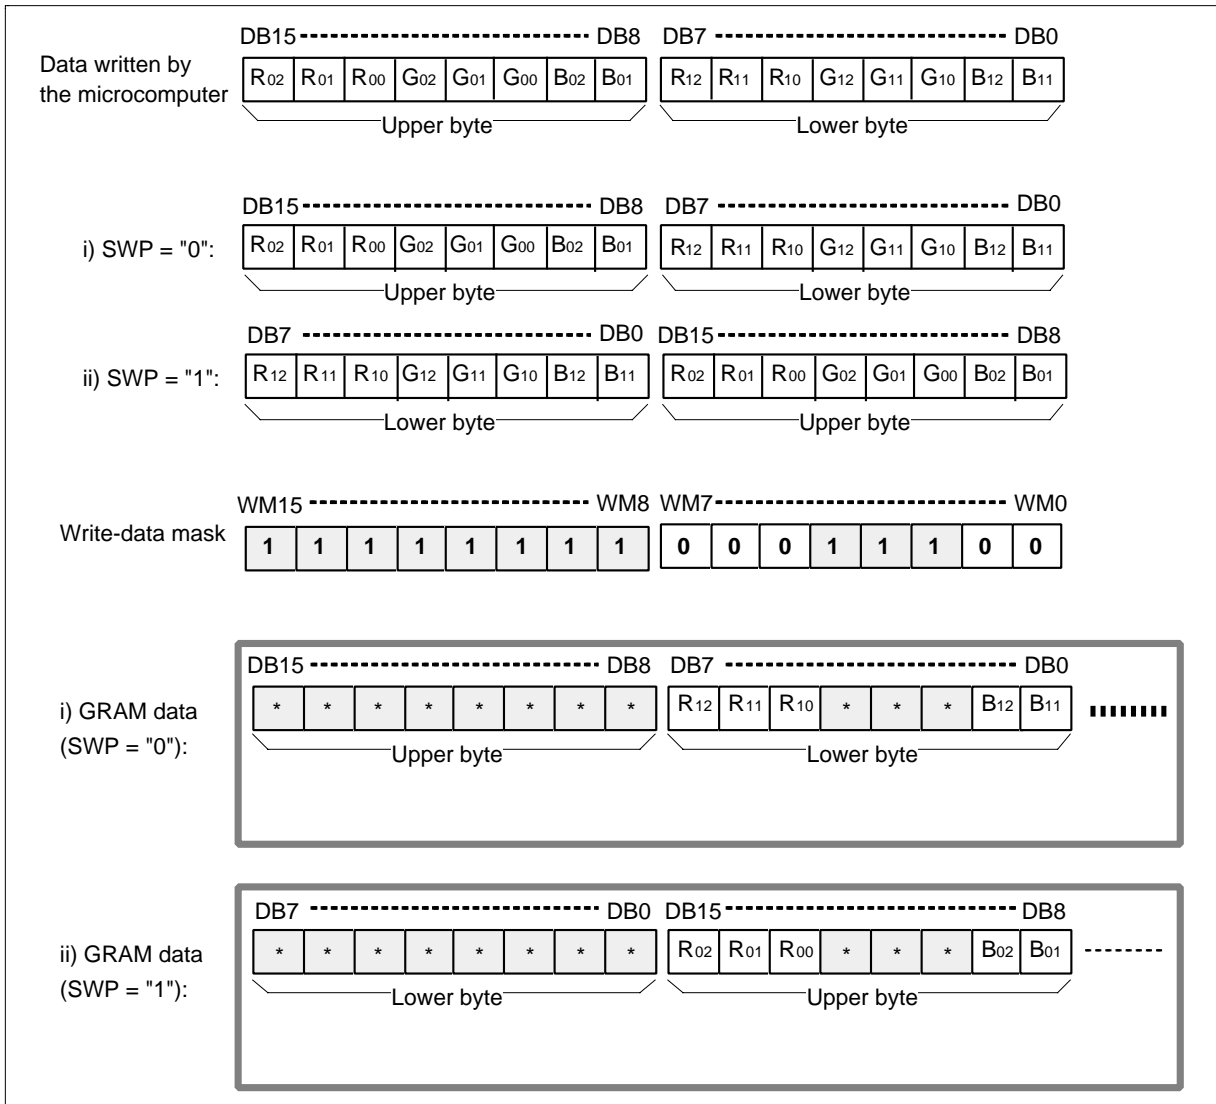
Data written by the microcomputer

DB15 ------------------------------ DB8 DB7 ------------------------------ DB0

| $R_{02}$ | $R_{01}$ | $R_{00}$ | $G_{02}$ | $G_{01}$ | $G_{00}$ | $B_{02}$ | $B_{01}$ | $R_{12}$ | $R_{11}$ | $R_{10}$ | $G_{12}$ | $G_{11}$ | $G_{10}$ | $B_{12}$ | $B_{11}$ |
|---|---|---|---|---|---|---|---|---|---|---|---|---|---|---|---|

Upper byte Lower byte

i) SWP = "0":

DB15 ------------------------------ DB8 DB7 ------------------------------ DB0

| $R_{02}$ | $R_{01}$ | $R_{00}$ | $G_{02}$ | $G_{01}$ | $G_{00}$ | $B_{02}$ | $B_{01}$ | $R_{12}$ | $R_{11}$ | $R_{10}$ | $G_{12}$ | $G_{11}$ | $G_{10}$ | $B_{12}$ | $B_{11}$ |
|---|---|---|---|---|---|---|---|---|---|---|---|---|---|---|---|

Upper byte Lower byte

ii) SWP = "1":

DB7 ------------------------------ DB0 DB15 ------------------------------ DB8

| $R_{12}$ | $R_{11}$ | $R_{10}$ | $G_{12}$ | $G_{11}$ | $G_{10}$ | $B_{12}$ | $B_{11}$ | $R_{02}$ | $R_{01}$ | $R_{00}$ | $G_{02}$ | $G_{01}$ | $G_{00}$ | $B_{02}$ | $B_{01}$ |
|---|---|---|---|---|---|---|---|---|---|---|---|---|---|---|---|

Lower byte Upper byte

Write-data mask

WM15 ------------------------------ WM8 WM7 ------------------------------ WM0

| 1 | 1 | 1 | 1 | 1 | 1 | 1 | 1 | 0 | 0 | 0 | 1 | 1 | 1 | 0 | 0 |
|---|---|---|---|---|---|---|---|---|---|---|---|---|---|---|---|

i) GRAM data (SWP = "0"):

DB15 ------------------------------ DB8 DB7 ------------------------------ DB0

| * | * | * | * | * | * | * | * | $R_{12}$ | $R_{11}$ | $R_{10}$ | * | * | * | $B_{12}$ | $B_{11}$ |
|---|---|---|---|---|---|---|---|---|---|---|---|---|---|---|---|

Upper byte Lower byte

ii) GRAM data (SWP = "1"):

DB7 ------------------------------ DB0 DB15 ------------------------------ DB8

| * | * | * | * | * | * | * | * | $R_{02}$ | $R_{01}$ | $R_{00}$ | * | * | * | $B_{02}$ | $B_{01}$ |
|---|---|---|---|---|---|---|---|---|---|---|---|---|---|---|---|

Lower byte Upper byte